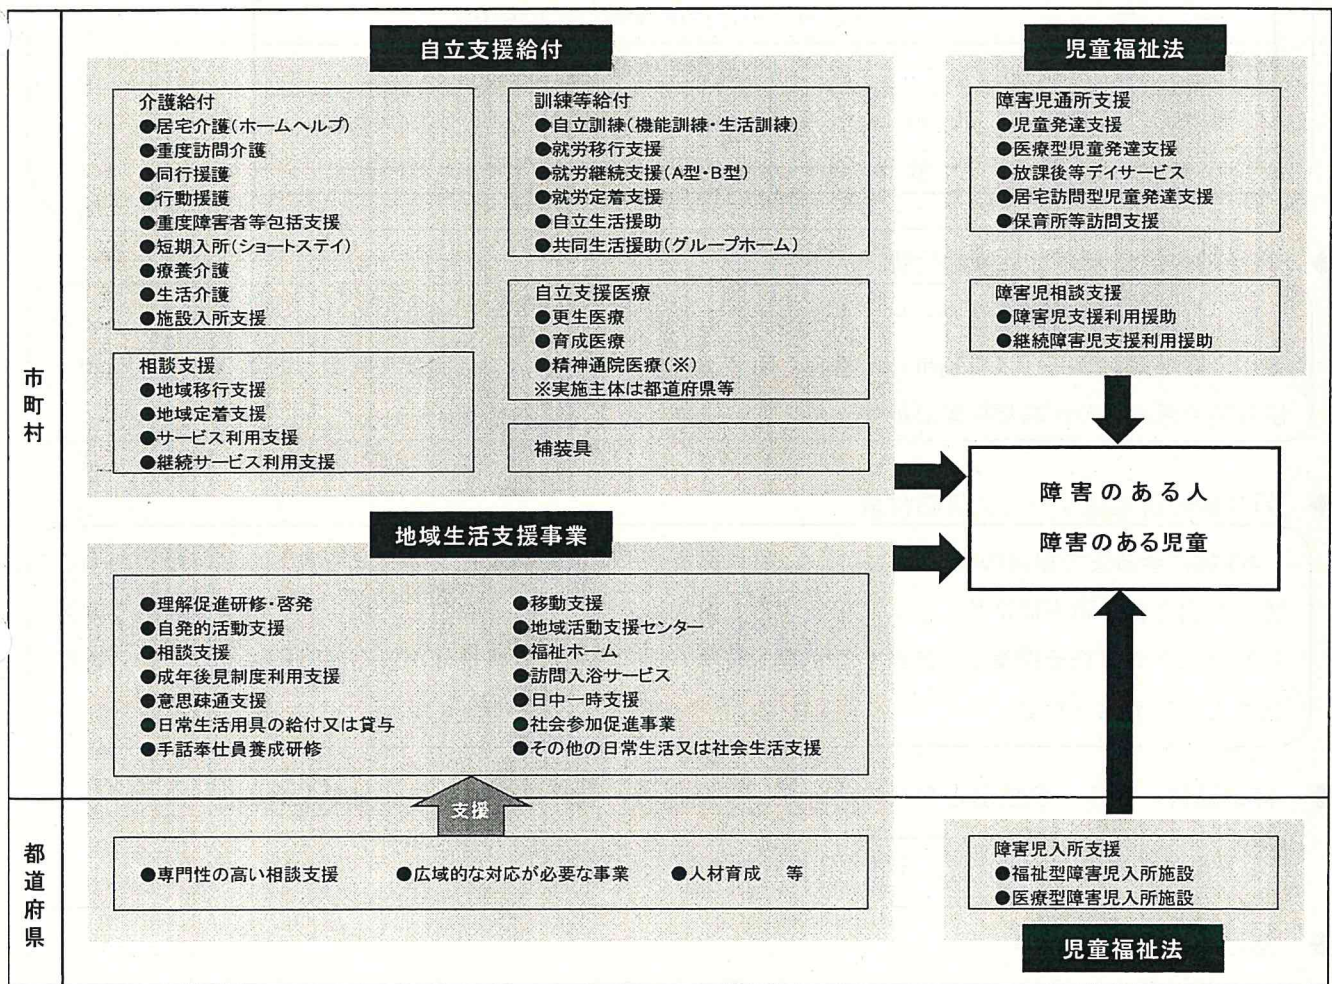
市町村

自立支援給付

介護給付
●居宅介護(ホームヘルプ)
●重度訪問介護
●同行援護
●行動援護
●重度障害者等包括支援
●短期入所(ショートステイ)
●療養介護
●生活介護
●施設入所支援

訓練等給付
●自立訓練(機能訓練・生活訓練)
●就労移行支援
●就労継続支援(A型・B型)
●就労定着支援
●自立生活援助
●共同生活援助(グループホーム)

自立支援医療
●更生医療
●育成医療
●精神通院医療(※)
※実施主体は都道府県等

相談支援
●地域移行支援
●地域定着支援
●サービス利用支援
●継続サービス利用支援

補装具

児童福祉法

障害児通所支援
●児童発達支援
●医療型児童発達支援
●放課後等デイサービス
●居宅訪問型児童発達支援
●保育所等訪問支援

障害児相談支援
●障害児支援利用援助
●継続障害児支援利用援助

障害のある人
障害のある児童

地域生活支援事業

●理解促進研修・啓発
●自発的活動支援
●相談支援
●成年後見制度利用支援
●意思疎通支援
●日常生活用具の給付又は貸与
●手話奉仕員養成研修

●移動支援
●地域活動支援センター
●福祉ホーム
●訪問入浴サービス
●日中一時支援
●社会参加促進事業
●その他の日常生活又は社会生活支援

支援

都道府県

●専門性の高い相談支援 ●広域的な対応が必要な事業 ●人材育成 等

障害児入所支援
●福祉型障害児入所施設
●医療型障害児入所施設

児童福祉法